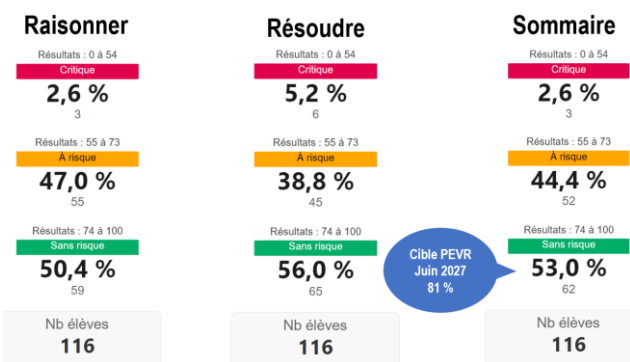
Raisonner

Résultats : 0 à 54
Critique
2,6 %
3

Résultats : 55 à 73
À risque
47,0 %
55

Résultats : 74 à 100
Sans risque
50,4 %
59

Nb élèves
116

Résoudre

Résultats : 0 à 54
Critique
5,2 %
6

Résultats : 55 à 73
À risque
38,8 %
45

Résultats : 74 à 100
Sans risque
56,0 %
65

Nb élèves
116

Cible PEVR
Juin 2027
81 %

Sommaire

Résultats : 0 à 54
Critique
2,6 %
3

Résultats : 55 à 73
À risque
44,4 %
52

Résultats : 74 à 100
Sans risque
53,0 %
62

Nb élèves
116